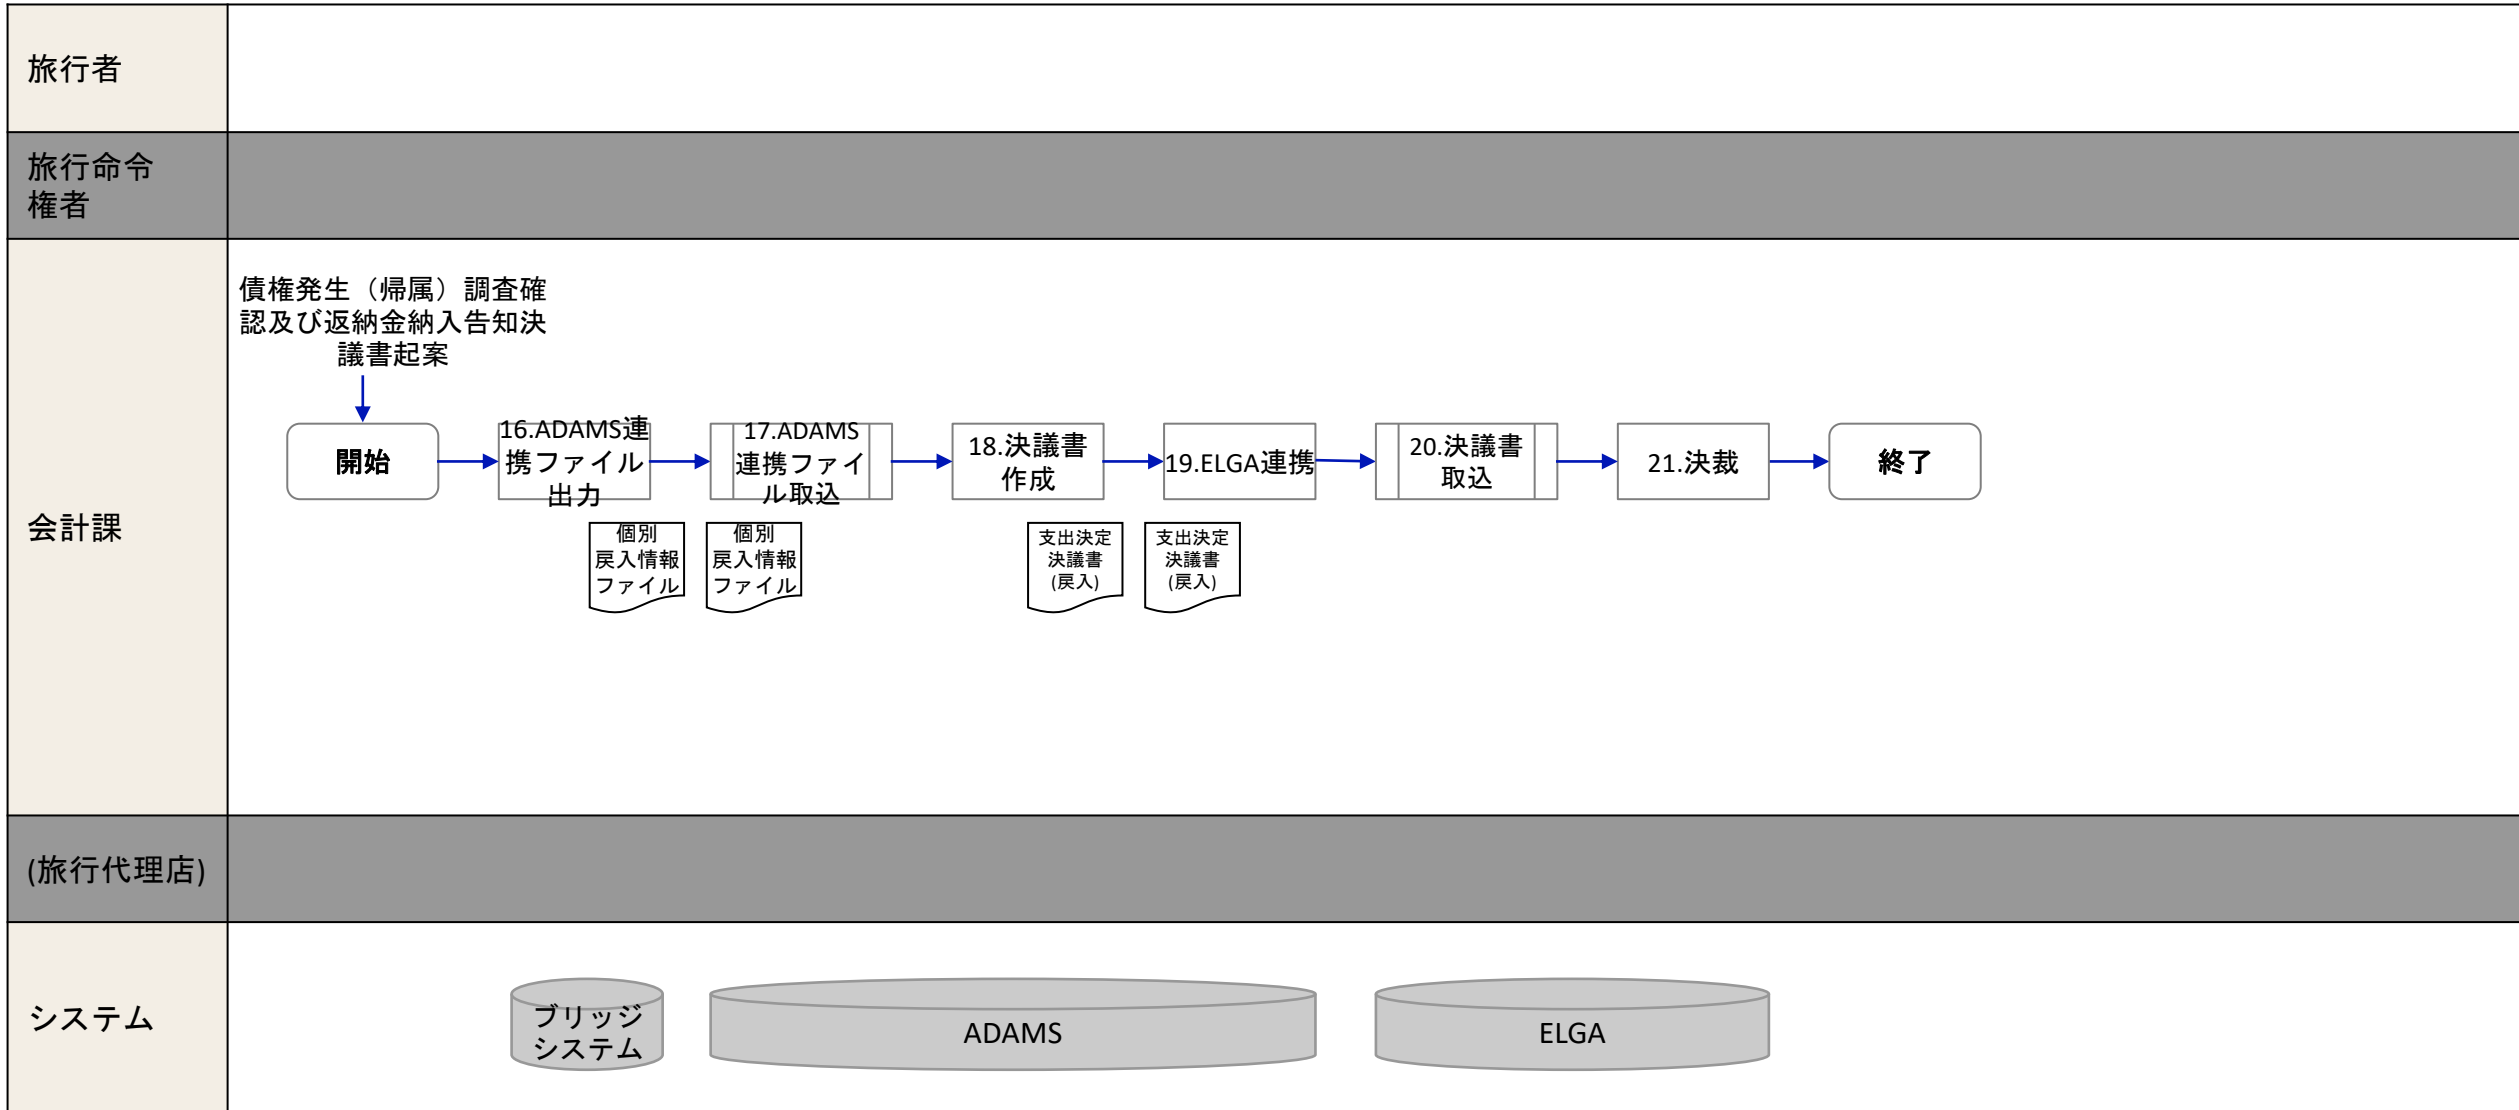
旅行者

旅行命令権者

会計課

債権発生（帰属）調査確認及び返納金納入告知決議書起案

開始

16.ADAMS連携ファイル出力

個別戻入情報ファイル

17.ADAMS連携ファイル取込

個別戻入情報ファイル

18.決議書作成

支出決定決議書(戻入)

19.ELGA連携

支出決定決議書(戻入)

20.決議書取込

21.決裁

終了

(旅行代理店)

システム

ブリッジシステム

ADAMS

ELGA